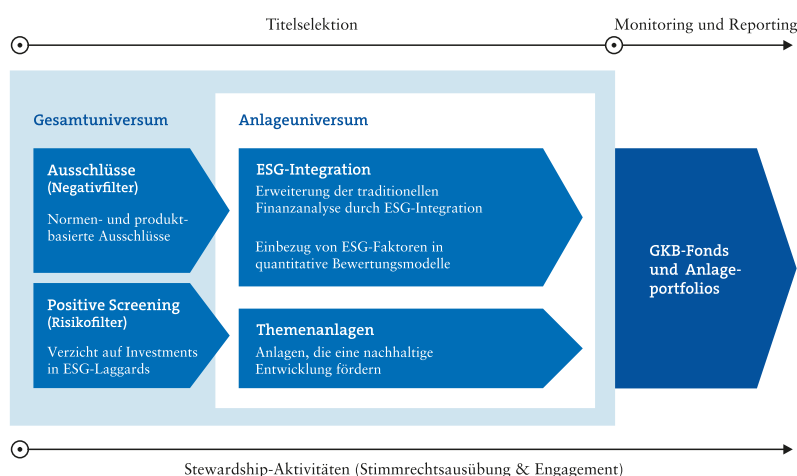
Titelselektion

Monitoring und Reporting

Gesamtuniversum

Ausschlüsse (Negativfilter)

Normen- und produktbasierte Ausschlüsse

Positive Screening (Risikofilter)

Verzicht auf Investments in ESG-Laggards

Anlageuniversum

ESG-Integration

Erweiterung der traditionellen Finanzanalyse durch ESG-Integration

Einbezug von ESG-Faktoren in quantitative Bewertungsmodelle

Themenanlagen

Anlagen, die eine nachhaltige Entwicklung fördern

GKB-Fonds und Anlageportfolios

Stewardship-Aktivitäten (Stimmrechtsausübung & Engagement)